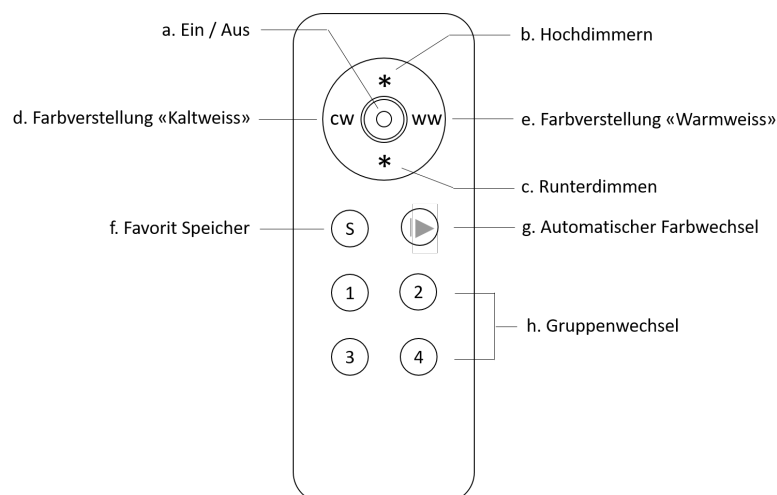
a. Ein / Aus

b. Hochdimmern

*

d. Farbverstellung «Kaltweiss»

CW

WW

e. Farbverstellung «Warmweiss»

*

c. Runterdimmen

f. Favorit Speicher

S

g. Automatischer Farbwechsel

1

2

h. Gruppenwechsel

3

4